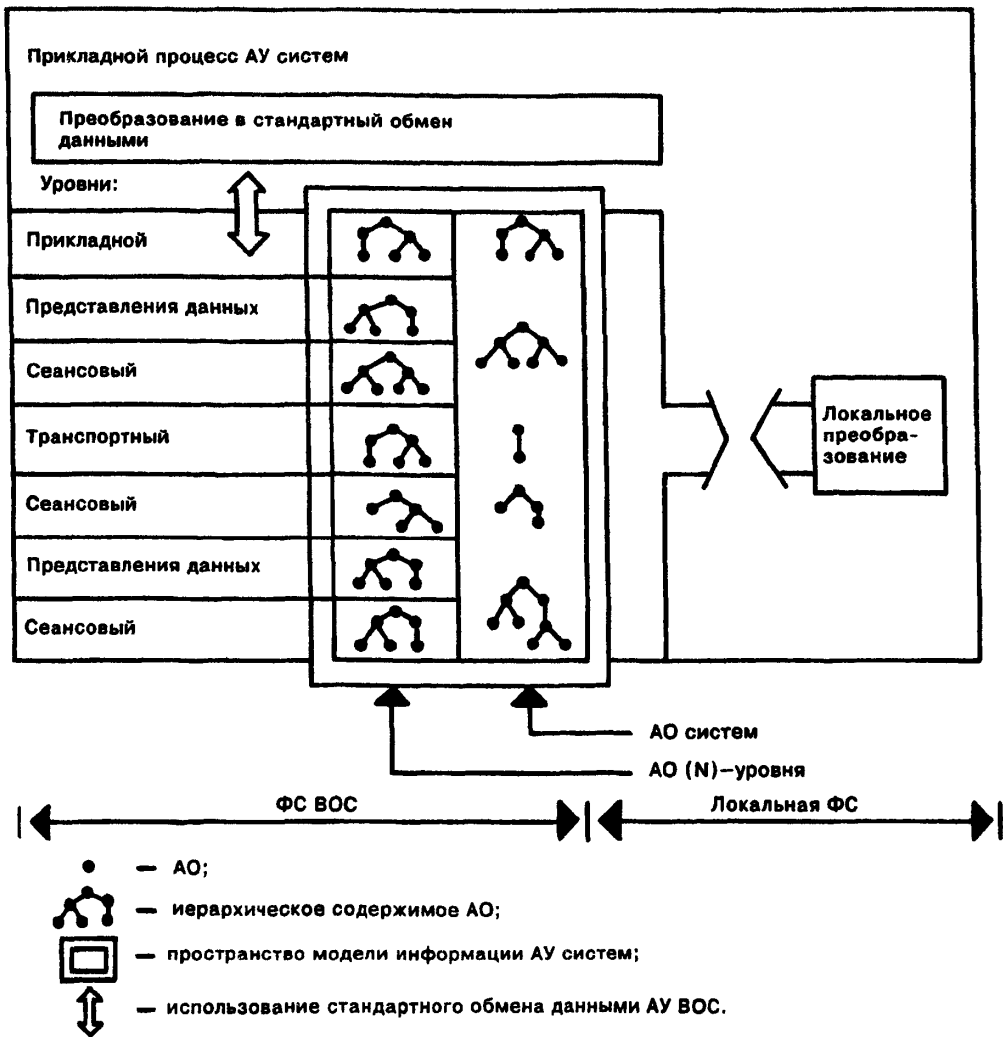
Прикладной процесс АУ систем

Преобразование в стандартный обмен данными

Уровни:

Прикладной

Представления данных

Сеансовый

Транспортный

Сеансовый

Представления данных

Сеансовый

Локальное преобразование

АО систем

АО (N)–уровня

ФС ВОС

Локальная ФС

– АО;

– иерархическое содержимое АО;

– пространство модели информации АУ систем;

– использование стандартного обмена данными АУ ВОС.